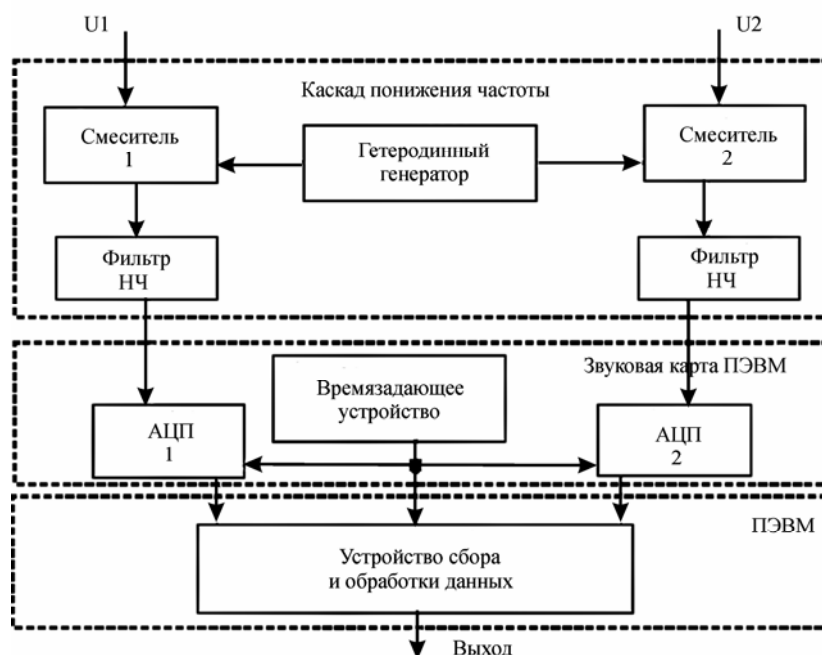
U1

U2

Каскад понижения частоты

Смеситель 1

Гетеродинный генератор

Смеситель 2

Фильтр НЧ

Фильтр НЧ

Звуковая карта ПЭВМ

Времязадающее устройство

АЦП 1

АЦП 2

ПЭВМ

Устройство сбора и обработки данных

Выход